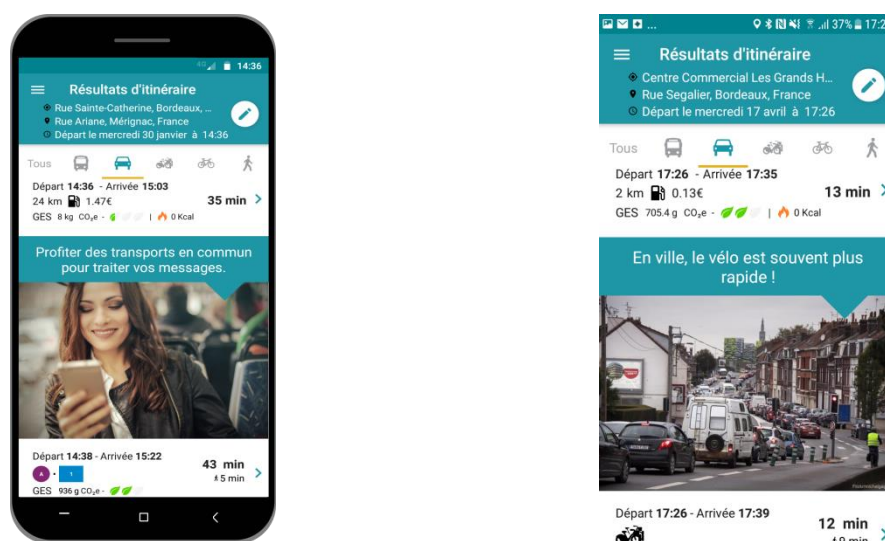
14:36

Résultats d'itinéraire

Rue Sainte-Catherine, Bordeaux, ...
Rue Ariane, Mérignac, France
Départ le mercredi 30 janvier à 14:36

Tous

Départ 14:36 - Arrivée 15:03
24 km 1.47€
35 min
GES 8 kg $CO_2e$ - | 0 Kcal

Profiter des transports en commun pour traiter vos messages.

Départ 14:38 - Arrivée 15:22
A 1
43 min
5 min
GES 936 g $CO_2e$ -

37% 17:2

Résultats d'itinéraire

Centre Commercial Les Grands H...
Rue Segalier, Bordeaux, France
Départ le mercredi 17 avril à 17:26

Tous

Départ 17:26 - Arrivée 17:35
2 km 0.13€
13 min
GES 705.4 g $CO_2e$ - | 0 Kcal

En ville, le vélo est souvent plus rapide !

Départ 17:26 - Arrivée 17:39
12 min
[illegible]